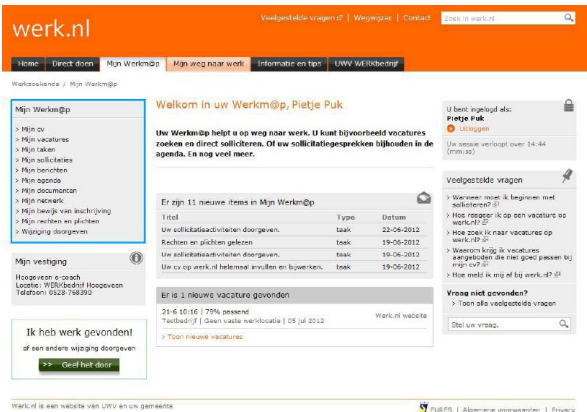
werk.nl

Veelgestelde vragen | Wegwijzer | Contact | Zoek in werk.nl

Home | Direct doen | Mijn Werkm@p | Mijn weg naar werk | Informatie en tips | UWV WERKbedrijf

Werkzoekende / Mijn Werkm@p

Mijn Werkm@p

> Mijn cv
> Mijn vacatures
> Mijn taken
> Mijn sollicitaties
> Mijn berichten
> Mijn agenda
> Mijn documenten
> Mijn netwerk
> Mijn bewijs van inschrijving
> Mijn rechten en plichten
> Wijziging doorgeven

Mijn vestiging

Hoogeveen e-coach
Locatie: WERKbedrijf Hoogeveen
Telefoon: 0528-768390

Ik heb werk gevonden!

of een andere wijziging doorgeven

>> Geef het door

Welkom in uw Werkm@p, Pietje Puk

Uw Werkm@p helpt u op weg naar werk. U kunt bijvoorbeeld vacatures zoeken en direct solliciteren. Of uw sollicitatiegesprekken bijhouden in de agenda. En nog veel meer.

Er zijn 11 nieuwe items in Mijn Werkm@p

| Titel | Type | Datum |
|---|---|---|
| Uw sollicitatieactiviteiten doorgeven. | taak | 22-06-2012 |
| Rechten en plichten gelezen | taak | 19-06-2012 |
| Uw sollicitatieactiviteiten doorgeven. | taak | 19-06-2012 |
| Uw cv op werk.nl helemaal invullen en bijwerken. | taak | 19-06-2012 |

Er is 1 nieuwe vacature gevonden

21-6 10:16 | 79% passend
Testbedrijf | Geen vaste werklocatie | 05 jul 2012
Werk.nl website

> Toon nieuwe vacatures

U bent ingelogd als:
Pietje Puk
Uitloggen

Uw sessie verloopt over 14:44 (mm:ss)

Veelgestelde vragen

> Wanneer moet ik beginnen met solliciteren?
> Hoe reageer ik op een vacature op werk.nl?
> Hoe zoek ik naar vacatures op werk.nl?
> Waarom krijg ik vacatures aangeboden die niet goed passen bij mijn cv?
> Hoe meld ik mij af bij werk.nl?

Vraag niet gevonden?
> Toon alle veelgestelde vragen

Stel uw vraag.

Werk.nl is een website van UWV en uw gemeente

EURES | Algemene voorwaarden | Privacy